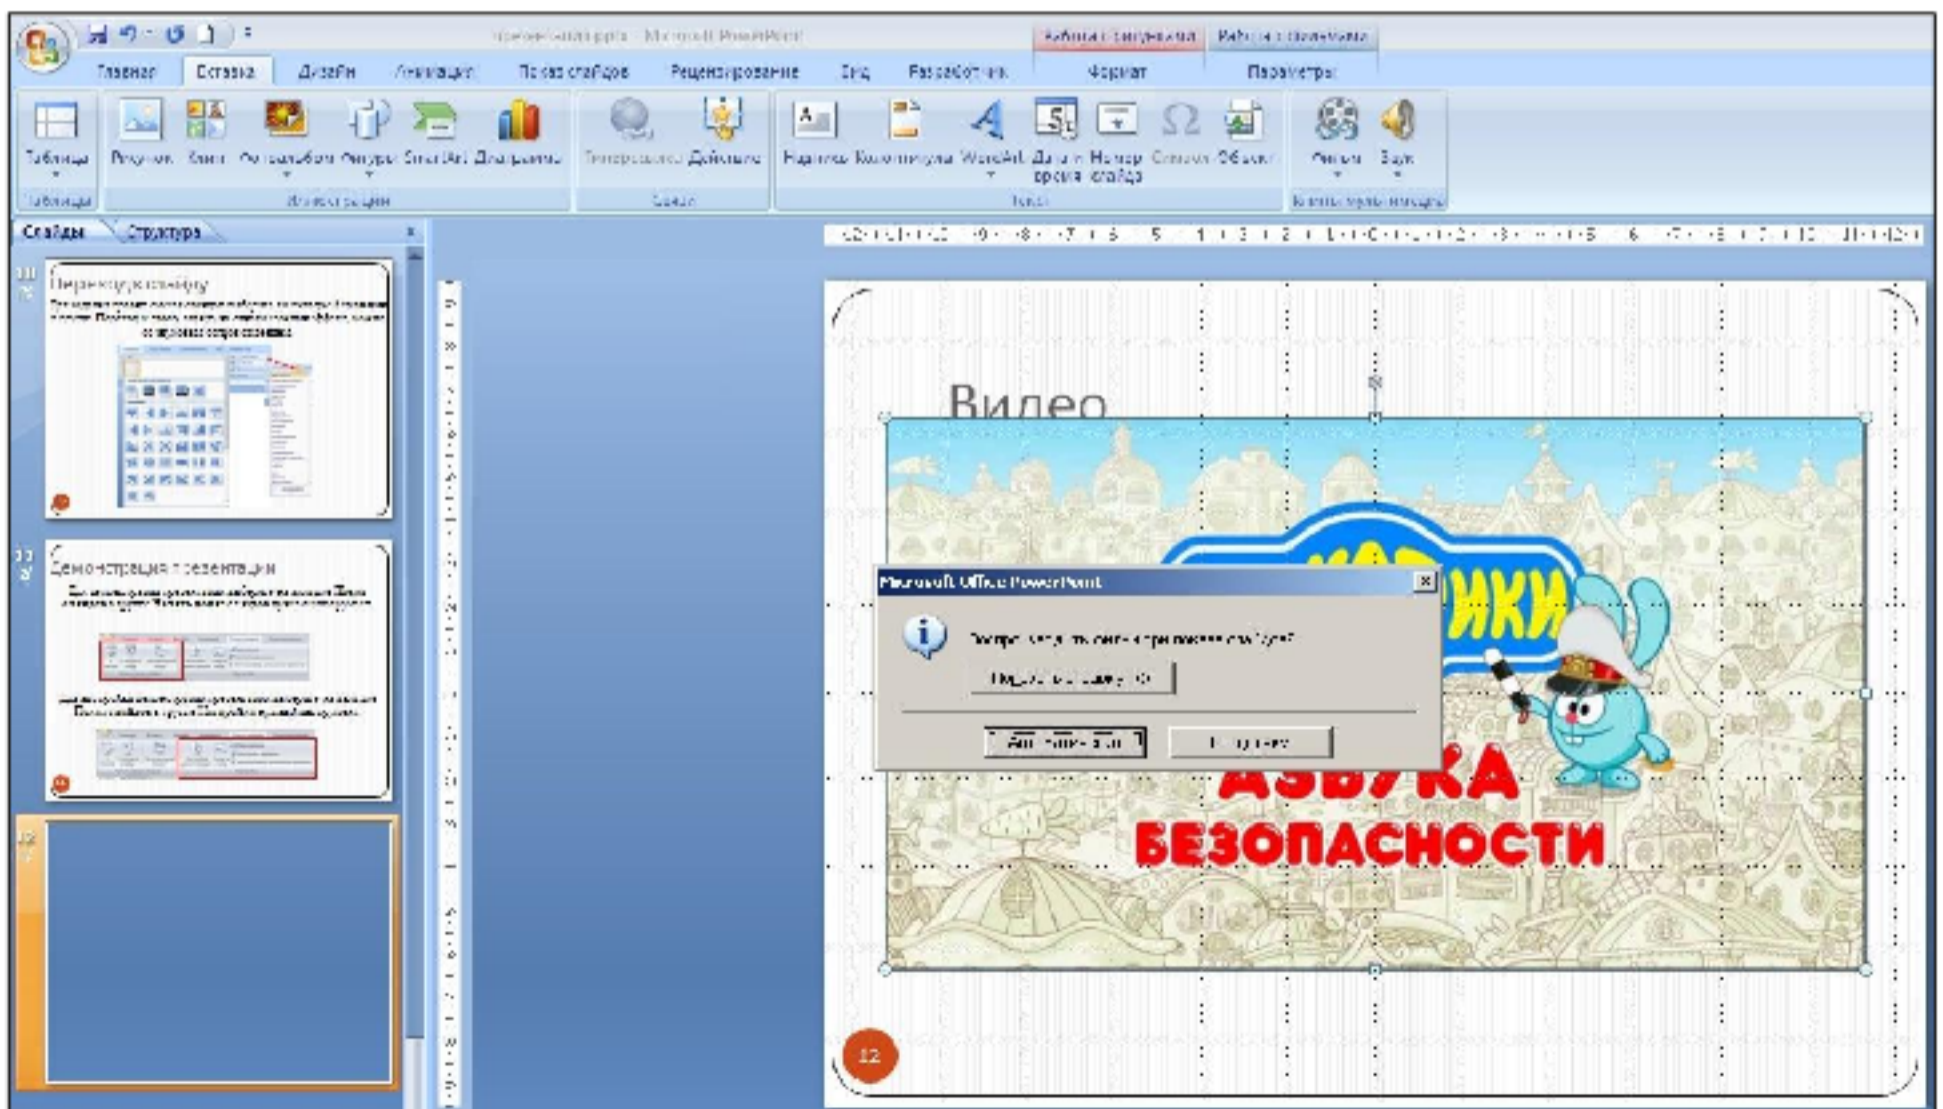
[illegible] - Microsoft PowerPoint

Работа с рисунками | Работа с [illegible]

Главная | Вставка | Дизайн | Анимация | Показ слайдов | Рецензирование | Вид | Разработчик | Формат | Параметры

Таблица | Рисунок | Клип | Фотоальбом | Фигуры | SmartArt | Диаграмма | Гиперссылка | Действие | Надпись | Колонтитулы | WordArt | Дата и время | Номер слайда | Символ | Объект | Фильм | Звук

Таблицы | Иллюстрации | Связи | Текст | Клипы мультимедиа

Слайды | Структура

Переход к слайду

Демонстрация презентации

Видео

Microsoft Office PowerPoint

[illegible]

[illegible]

Автоматически | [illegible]

СМЕШАРИКИ

АЗБУКА

БЕЗОПАСНОСТИ

12